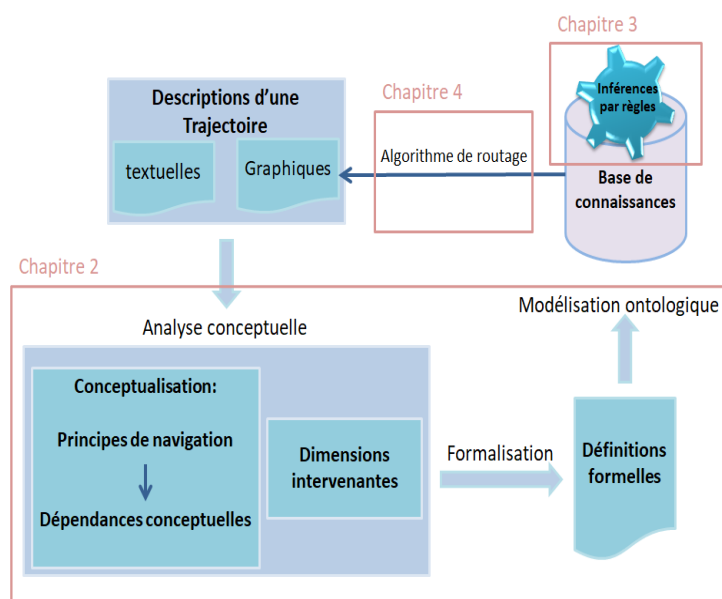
Chapitre 3

Inférences par règles

Descriptions d'une Trajectoire

Chapitre 4

textuelles

Graphiques

Algorithme de routage

Base de connaissances

Chapitre 2

Modélisation ontologique

Analyse conceptuelle

Conceptualisation:

Principes de navigation

Dépendances conceptuelles

Dimensions intervenantes

Formalisation

Définitions formelles